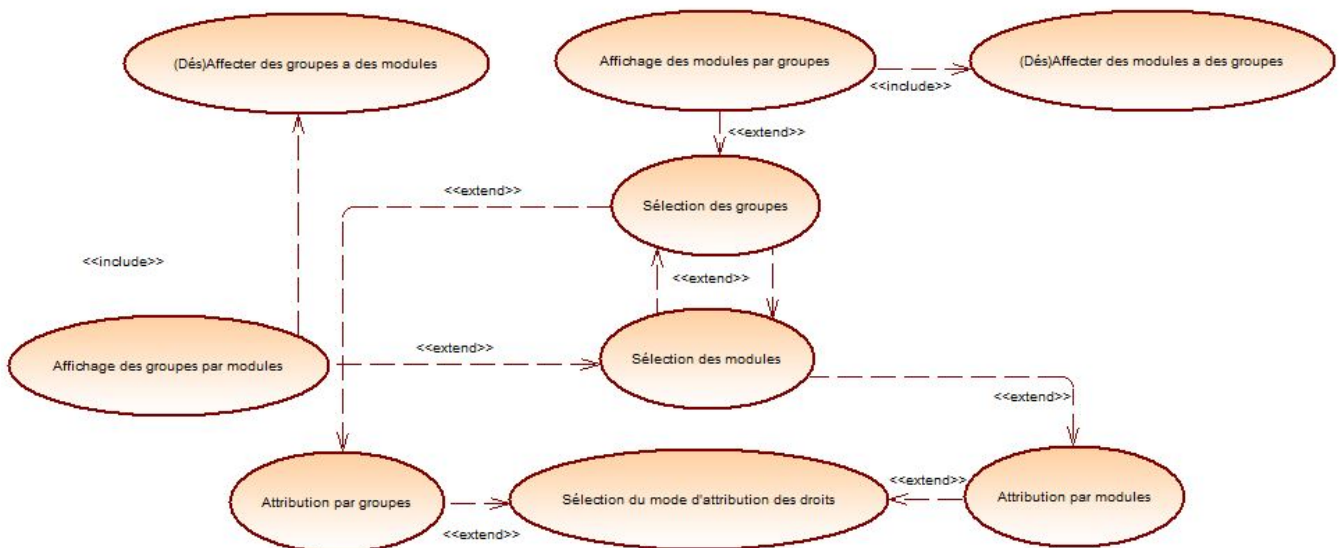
(Dés)Affecter des groupes a des modules

Affichage des modules par groupes

<<include>>

(Dés)Affecter des modules a des groupes

<<extend>>

<<extend>>

Sélection des groupes

<<include>>

<<extend>>

<<extend>>

Affichage des groupes par modules

Sélection des modules

<<extend>>

<<extend>>

Attribution par groupes

Sélection du mode d'attribution des droits

Attribution par modules

<<extend>>